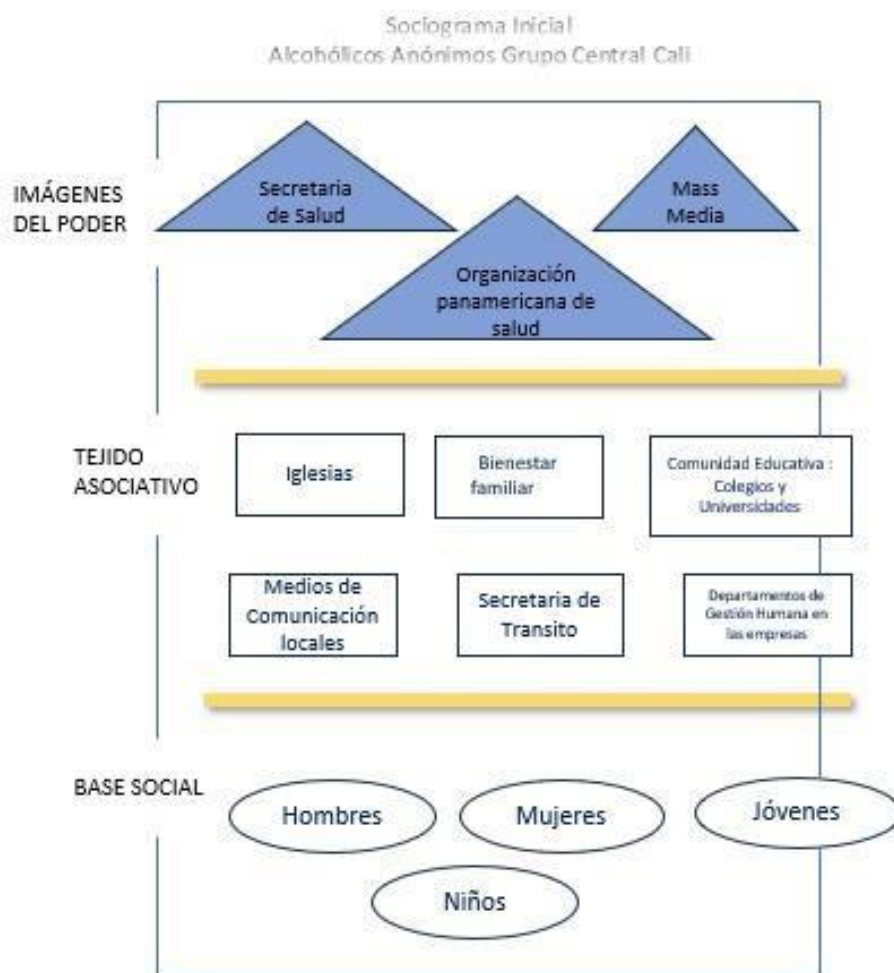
Sociograma Inicial
Alcohólicos Anónimos Grupo Central Cali

IMÁGENES DEL PODER

Secretaria de Salud

Mass Media

Organización panamericana de salud

TEJIDO ASOCIATIVO

Iglesias

Bienestar familiar

Comunidad Educativa : Colegios y Universidades

Medios de Comunicación locales

Secretaria de Transito

Departamentos de Gestión Humana en las empresas

BASE SOCIAL

Hombres

Mujeres

Jóvenes

Niños